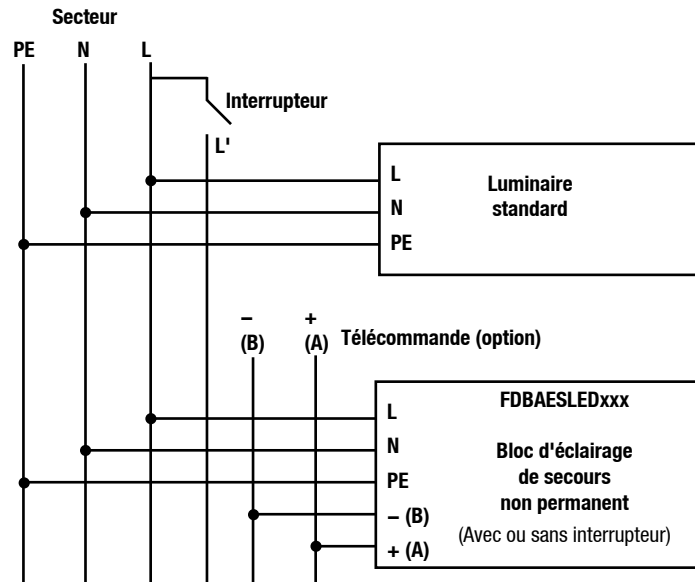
Secteur

PE N L

Interrupteur

L'

L
N
PE

Luminaire standard

– (B)
+ (A)
Télécommande (option)

L
N
PE
– (B)
+ (A)

FDBAESLEDxxx

Bloc d'éclairage de secours non permanent

(Avec ou sans interrupteur)